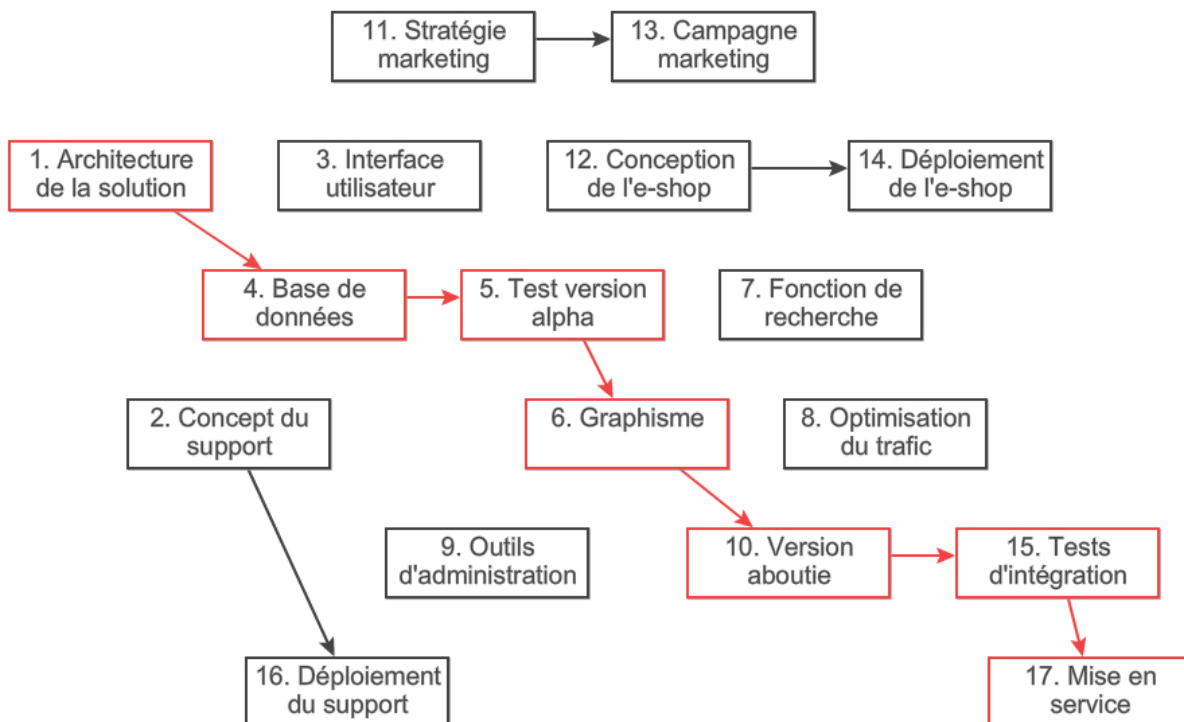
11. Stratégie marketing

13. Campagne marketing

1. Architecture de la solution

3. Interface utilisateur

12. Conception de l'e-shop

14. Déploiement de l'e-shop

4. Base de données

5. Test version alpha

7. Fonction de recherche

2. Concept du support

6. Graphisme

8. Optimisation du trafic

9. Outils d'administration

10. Version aboutie

15. Tests d'intégration

16. Déploiement du support

17. Mise en service